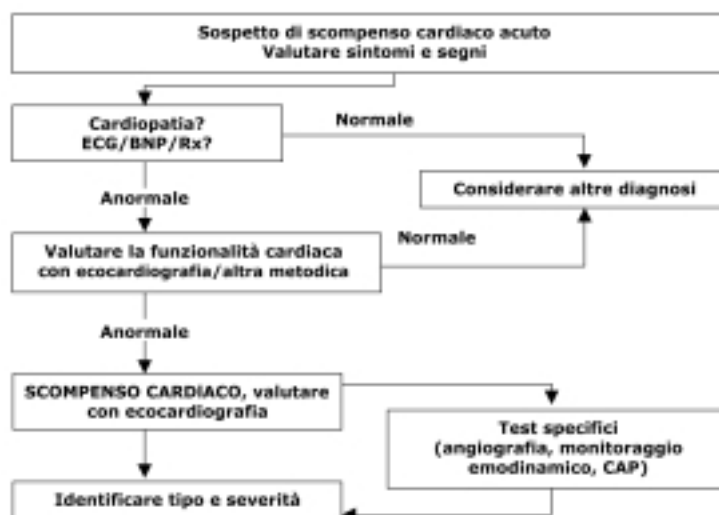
Sospetto di scompenso cardiaco acuto
Valutare sintomi e segni

Cardiopatia?
ECG/BNP/Rx?

Normale

Considerare altre diagnosi

Anormale

Valutare la funzionalità cardiaca
con ecocardiografia/altra metodica

Normale

Anormale

SCOMPENSO CARDIACO, valutare
con ecocardiografia

Test specifici
(angiografia, monitoraggio
emodinamico, CAP)

Identificare tipo e severità